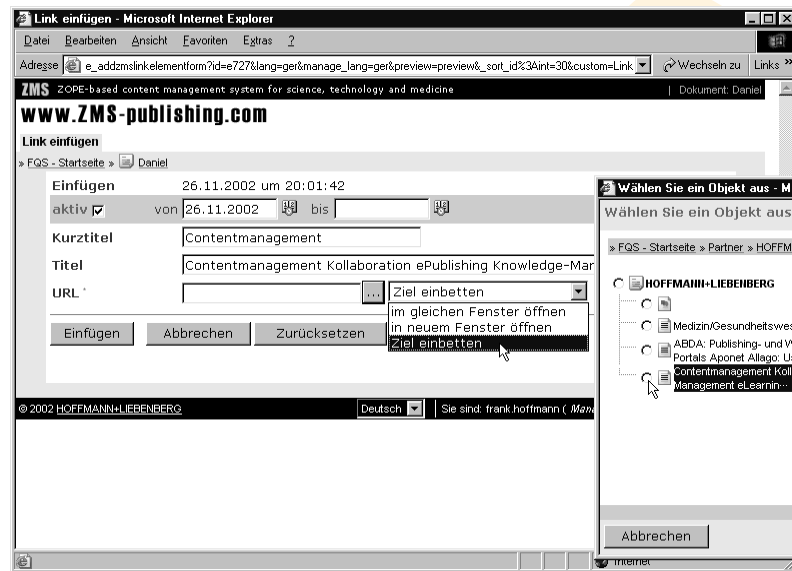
Link einfügen - Microsoft Internet Explorer

Datei Bearbeiten Ansicht Favoriten Extras ?

Adresse e_addzmslinkelementform?id=e727&lang=ger&manage_lang=ger&preview=preview&_sort_id%3Aint=30&custom=Link Wechseln zu Links »

ZMS ZOPE-based content management system for science, technology and medicine | Dokument: Daniel

www.ZMS-publishing.com

Link einfügen

» FQS - Startseite » Daniel

Einfügen 26.11.2002 um 20:01:42

aktiv von 26.11.2002 bis

Kurztitel Contentmanagement

Titel Contentmanagement Kollaboration ePublishing Knowledge-Mar

URL * ... Ziel einbetten

im gleichen Fenster öffnen
in neuem Fenster öffnen
Ziel einbetten

Einfügen Abbrechen Zurücksetzen

© 2002 HOFFMANN+LIEBENBERG Deutsch | Sie sind: frank.hoffmann ( Mana

Wählen Sie ein Objekt aus - M

Wählen Sie ein Objekt aus

» FQS - Startseite » Partner » HOFFM

HOFFMANN+LIEBENBERG

Medizin/Gesundheitswes

ABDA: Publishing- und W Portals Aponet Allago: U

Contentmanagement Koll Management eLearnin···

Abbrechen

Internet